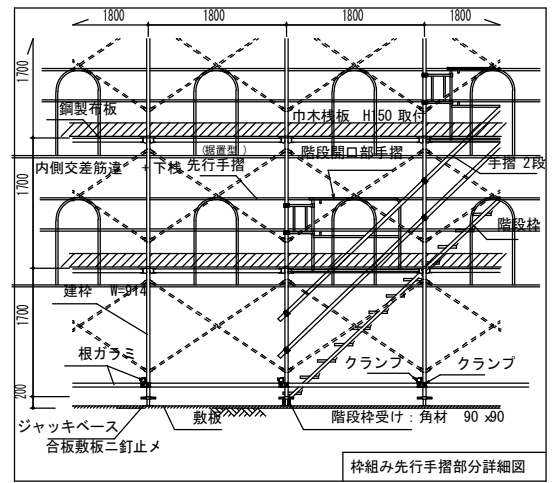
1800
1800
1800
1800
1700
1700
1700
200
鋼製布板
巾木様板　H150 取付
(据置型)
内側交差筋違　＋下桟
先行手摺
階段開口部手摺
手摺 2段
階段枠
建枠　W=914
根ガラミ
クランプ
クランプ
ジャッキベース
敷板
階段枠受け：角材　90 x90
合板敷板ニ釘止メ
枠組み先行手摺部分詳細図